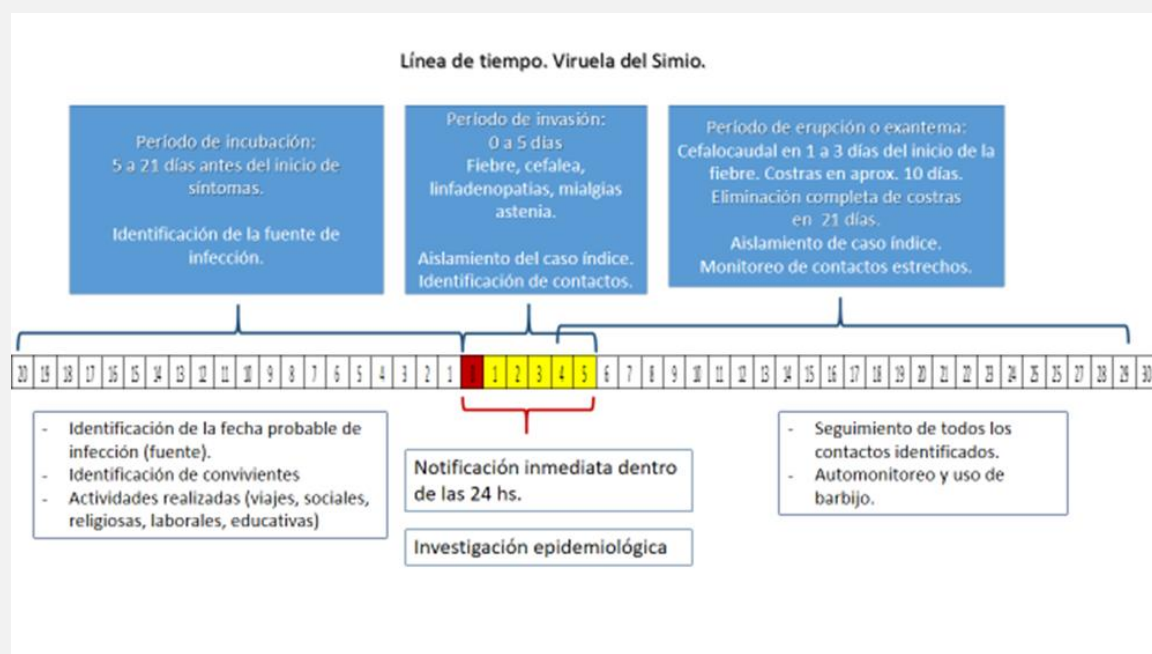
Línea de tiempo. Viruela del Simio.

Período de incubación:
5 a 21 días antes del inicio de síntomas.

Identificación de la fuente de infección.

Período de invasión:
0 a 5 días
Fiebre, cefalea, linfadenopatías, mialgias astenia.

Aislamiento del caso índice.
Identificación de contactos.

Período de erupción o exantema:
Cefalocaudal en 1 a 3 días del inicio de la fiebre. Costras en aprox. 10 días.
Eliminación completa de costras en 21 días.
Aislamiento de caso índice.
Monitoreo de contactos estrechos.

| 20 | 19 | 18 | 17 | 16 | 15 | 14 | 13 | 12 | 11 | 10 | 9 | 8 | 7 | 6 | 5 | 4 | 3 | 2 | 1 | 0 | 1 | 2 | 3 | 4 | 5 | 6 | 7 | 8 | 9 | 10 | 11 | 12 | 13 | 14 | 15 | 16 | 17 | 18 | 19 | 20 | 21 | 22 | 23 | 24 | 25 | 26 | 27 | 28 | 29 | 30 |
|---|---|---|---|---|---|---|---|---|---|---|---|---|---|---|---|---|---|---|---|---|---|---|---|---|---|---|---|---|---|---|---|---|---|---|---|---|---|---|---|---|---|---|---|---|---|---|---|---|---|---|

- Identificación de la fecha probable de infección (fuente).
- Identificación de convivientes
- Actividades realizadas (viajes, sociales, religiosas, laborales, educativas)

Notificación inmediata dentro de las 24 hs.

Investigación epidemiológica

- Seguimiento de todos los contactos identificados.
- Automonitoreo y uso de barbijo.